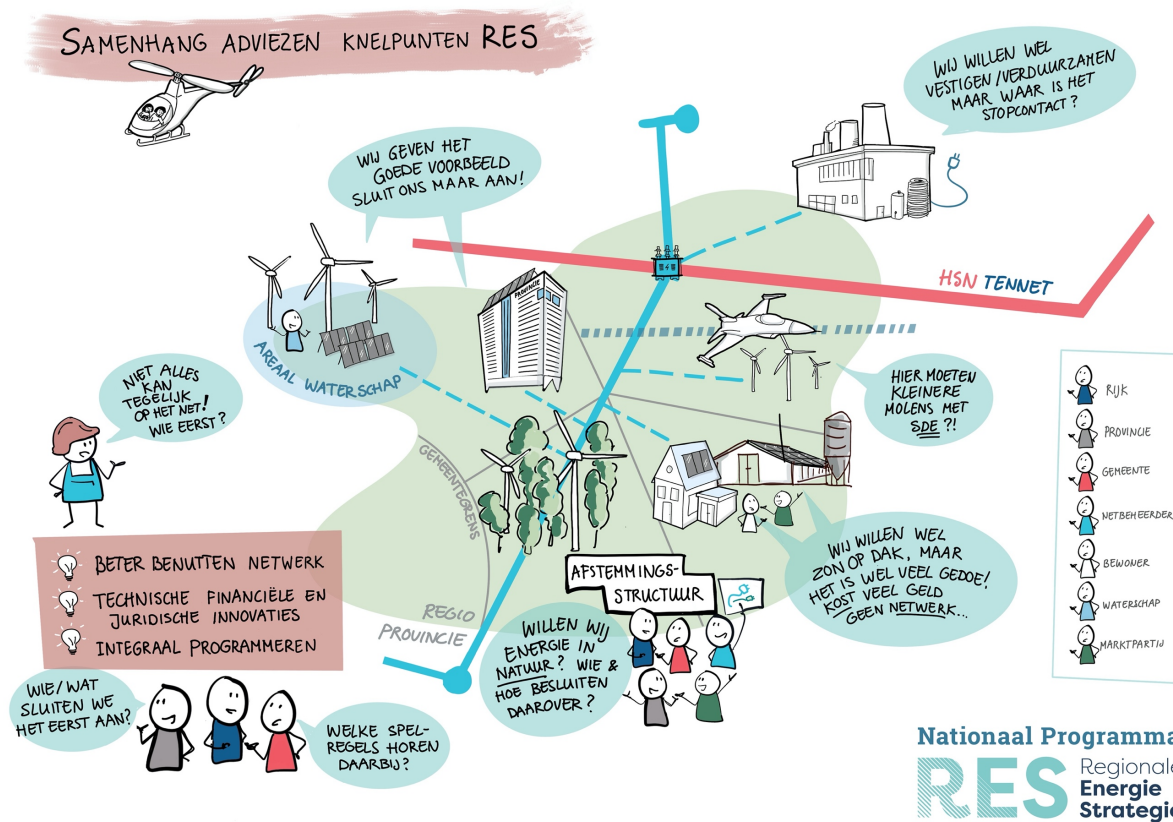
SAMENHANG ADVIEZEN KNELPUNTEN RES

WIJ WILLEN WEL VESTIGEN/VERDUURZAMEN MAAR WAAR IS HET STOPCONTACT?

WIJ GEVEN HET GOEDE VOORBEELD SLUIT ONS MAAR AAN!

PROVINCIE

HSN TENNET

AREAAL WATERSCHAP

NIET ALLES KAN TEGELIJK OP HET NET! WIE EERST?

HIER MOETEN KLEINERE MOLENS MET SDE?!

GEMEENTEGRENS

WIJ WILLEN WEL ZON OP DAK, MAAR HET IS WEL VEEL GEDOE! KOST VEEL GELD GEEN NETWERK...

BETER BENUTTEN NETWERK

TECHNISCHE FINANCIËLE EN JURIDISCHE INNOVATIES

INTEGRAAL PROGRAMMEREN

AFSTEMMINGS-STRUCTUUR

REGIO

PROVINCIE

WILLEN WIJ ENERGIE IN NATUUR? WIE & HOE BESLUITEN DAAROVER?

WIE/WAT SLUITEN WE HET EERST AAN?

WELKE SPELREGELS HOREN DAARBIJ?

RIJK
PROVINCIE
GEMEENTE
NETBEHEERDER
BEWONER
WATERSCHAP
MARKTPARTIJ

Nationaal Programma
RES Regionale Energie Strategie